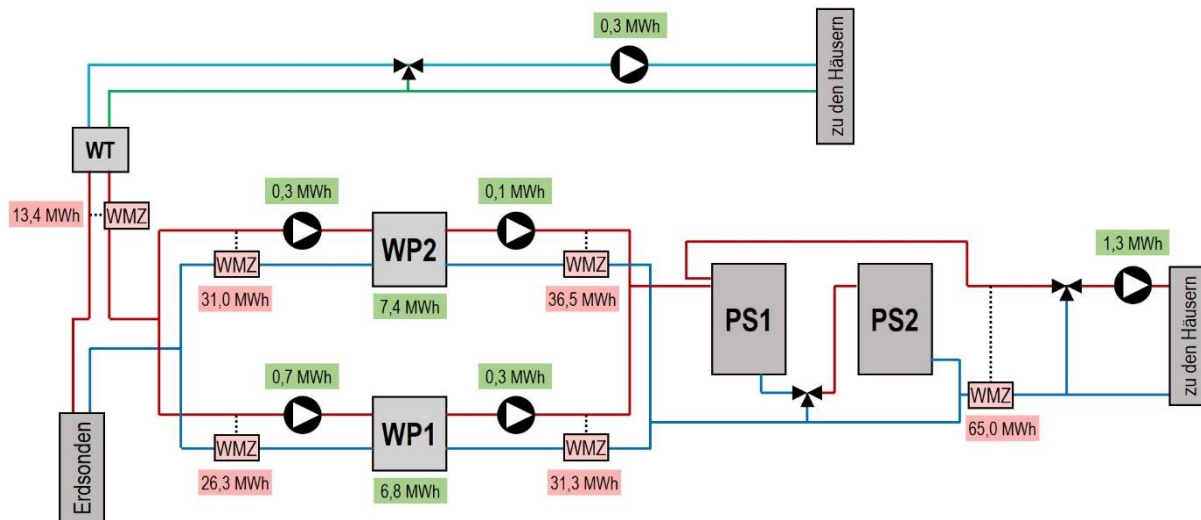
0,3 MWh

zu den Häusern

WT

13,4 MWh

WMZ

0,3 MWh

0,1 MWh

WP2

WMZ

WMZ

31,0 MWh

7,4 MWh

36,5 MWh

PS1

PS2

1,3 MWh

zu den Häusern

0,7 MWh

0,3 MWh

WP1

WMZ

WMZ

WMZ

65,0 MWh

Erdsonden

26,3 MWh

6,8 MWh

31,3 MWh